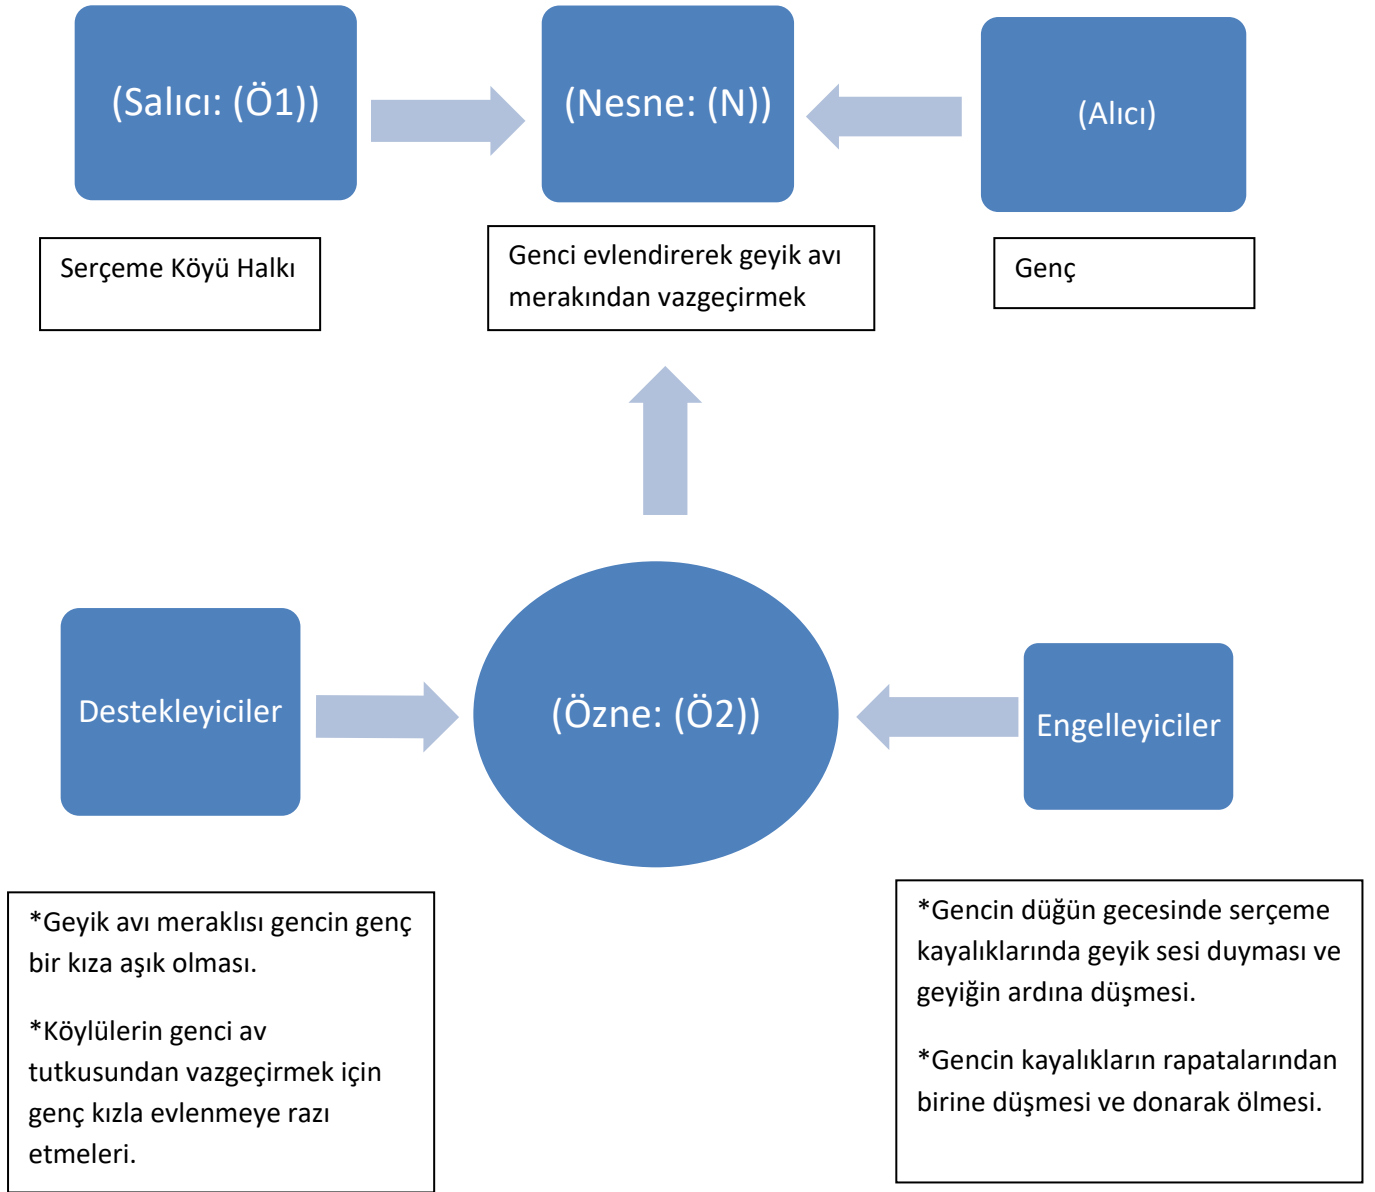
(Salıcı: (Ö1))

(Nesne: (N))

(Alıcı)

Serçeme Köyü Halkı

Genci evlendirerek geyik avı merakından vazgeçirmek

Genç

Destekleyiciler

(Özne: (Ö2))

Engelleyiciler

*Geyik avı meraklısı gencin genç bir kıza aşık olması.

*Köylülerin genci av tutkusundan vazgeçirmek için genç kızla evlenmeye razı etmeleri.

*Gencin düğün gecesinde serçeme kayalıklarında geyik sesi duyması ve geyiğin ardına düşmesi.

*Gencin kayalıkların rapatalarından birine düşmesi ve donarak ölmesi.